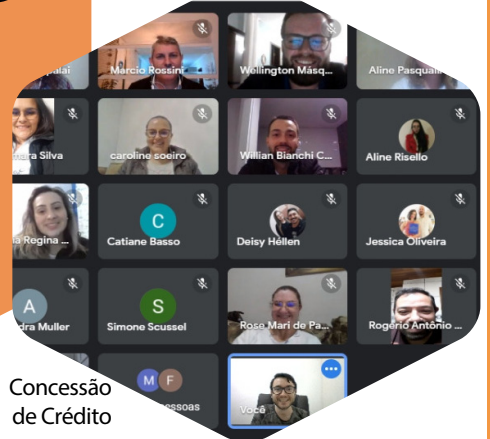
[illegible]palai
Marcio Rossini
Wellington Masq...
Aline Pasquali
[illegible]ara Silva
caroline soeiro
Willian Bianchi C...
Aline Risello
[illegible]a Regina ...
C
Catiane Basso
Deisy Hellen
Jessica Oliveira
A
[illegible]dra Muller
S
Simone Scussel
Rose Mari de Pa...
Rogério Antonio ...
M F
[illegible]essoas
Você
Concessão de Crédito